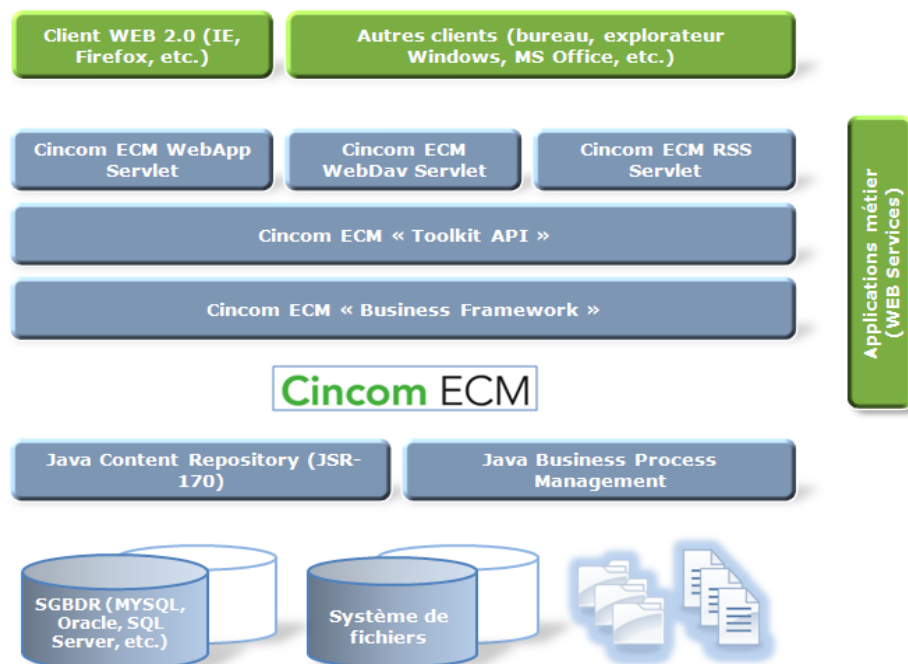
Client WEB 2.0 (IE, Firefox, etc.)

Autres clients (bureau, explorateur Windows, MS Office, etc.)

Cincom ECM WebApp Servlet

Cincom ECM WebDav Servlet

Cincom ECM RSS Servlet

Cincom ECM « Toolkit API »

Cincom ECM « Business Framework »

Applications métier (WEB Services)

Cincom ECM

Java Content Repository (JSR-170)

Java Business Process Management

SGBDR (MYSQL, Oracle, SQL Server, etc.)

Système de fichiers